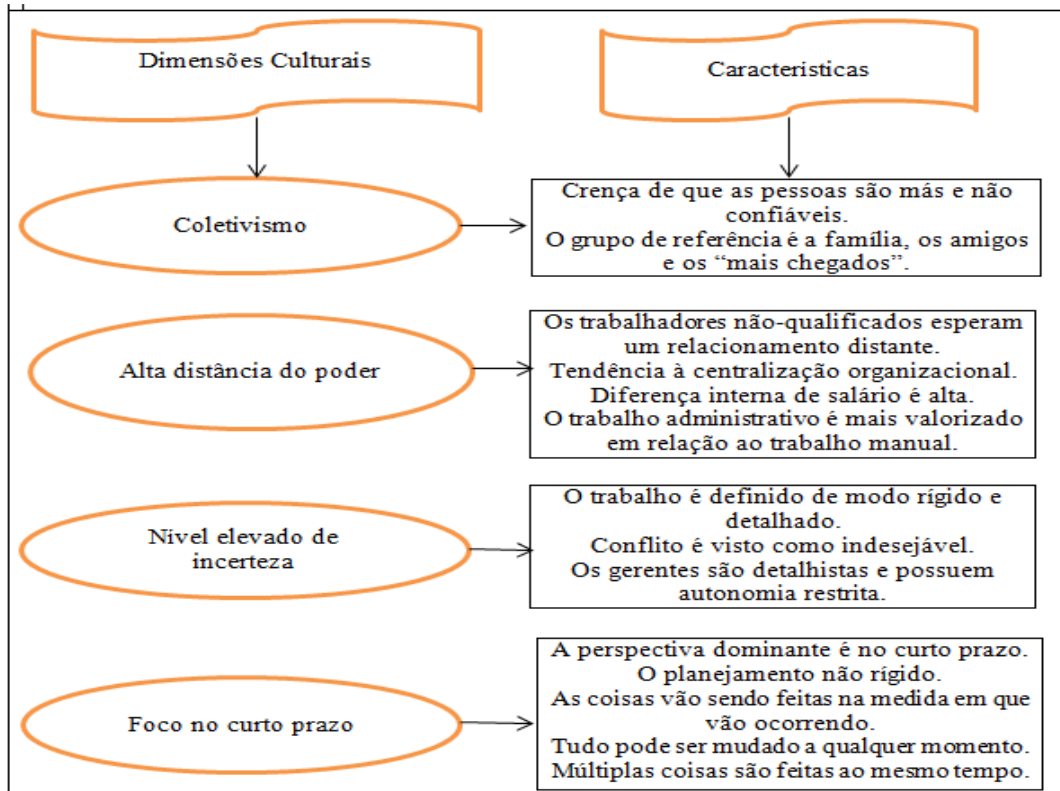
Dimensões Culturais

Características

Coletivismo

Crença de que as pessoas são más e não confiáveis.
O grupo de referência é a família, os amigos e os "mais chegados".

Alta distância do poder

Os trabalhadores não-qualificados esperam um relacionamento distante.
Tendência à centralização organizacional.
Diferença interna de salário é alta.
O trabalho administrativo é mais valorizado em relação ao trabalho manual.

Nível elevado de incerteza

O trabalho é definido de modo rígido e detalhado.
Conflito é visto como indesejável.
Os gerentes são detalhistas e possuem autonomia restrita.

Foco no curto prazo

A perspectiva dominante é no curto prazo.
O planejamento não rígido.
As coisas vão sendo feitas na medida em que vão ocorrendo.
Tudo pode ser mudado a qualquer momento.
Múltiplas coisas são feitas ao mesmo tempo.